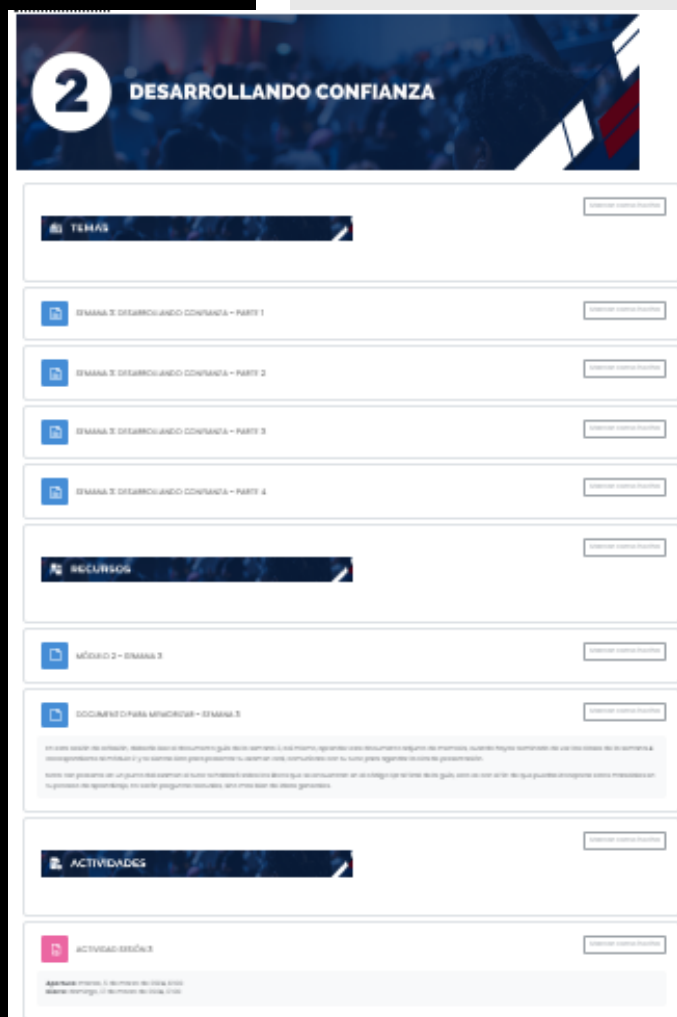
2 DESARROLLANDO CONFIANZA

TEMAS

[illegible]

SEMANA 3: DESARROLLANDO CONFIANZA – PARTE 1

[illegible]

SEMANA 3: DESARROLLANDO CONFIANZA – PARTE 2

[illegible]

SEMANA 3: DESARROLLANDO CONFIANZA – PARTE 3

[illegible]

SEMANA 3: DESARROLLANDO CONFIANZA – PARTE 4

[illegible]

RECURSOS

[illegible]

MÓDULO 2 – SEMANA 3

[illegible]

DOCUMENTO PARA MEMORIZAR – SEMANA 3

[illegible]

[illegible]

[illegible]

ACTIVIDADES

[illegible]

ACTIVIDAD SESIÓN 3

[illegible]

Apertura: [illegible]
Cierre: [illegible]